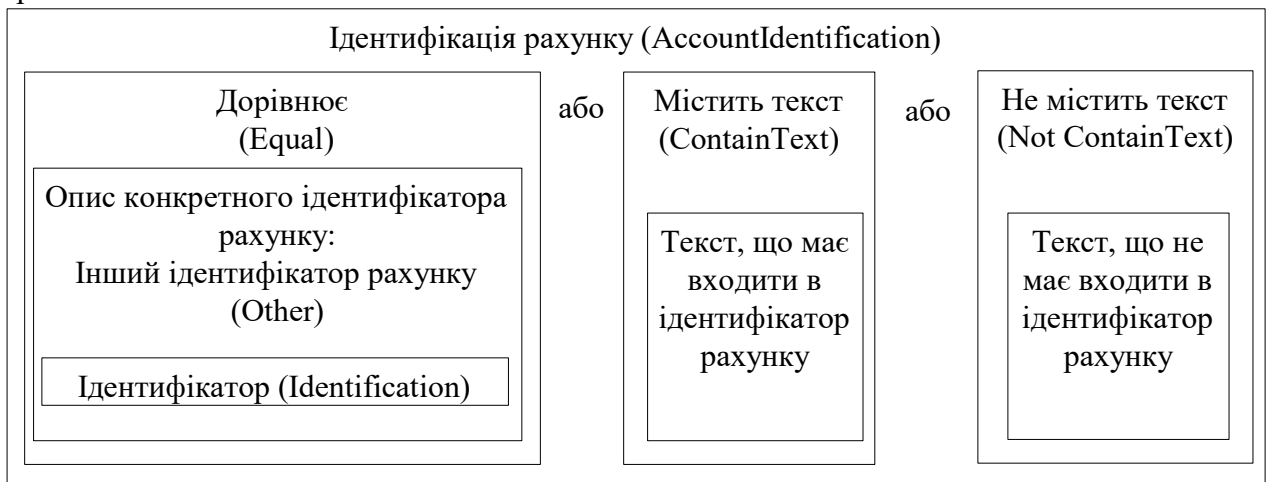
Ідентифікація рахунку (AccountIdentification)

Дорівнює (Equal)

Опис конкретного ідентифікатора рахунку:
Інший ідентифікатор рахунку (Other)

Ідентифікатор (Identification)

або

Містить текст (ContainText)

Текст, що має входити в ідентифікатор рахунку

або

Не містить текст (Not ContainText)

Текст, що не має входити в ідентифікатор рахунку